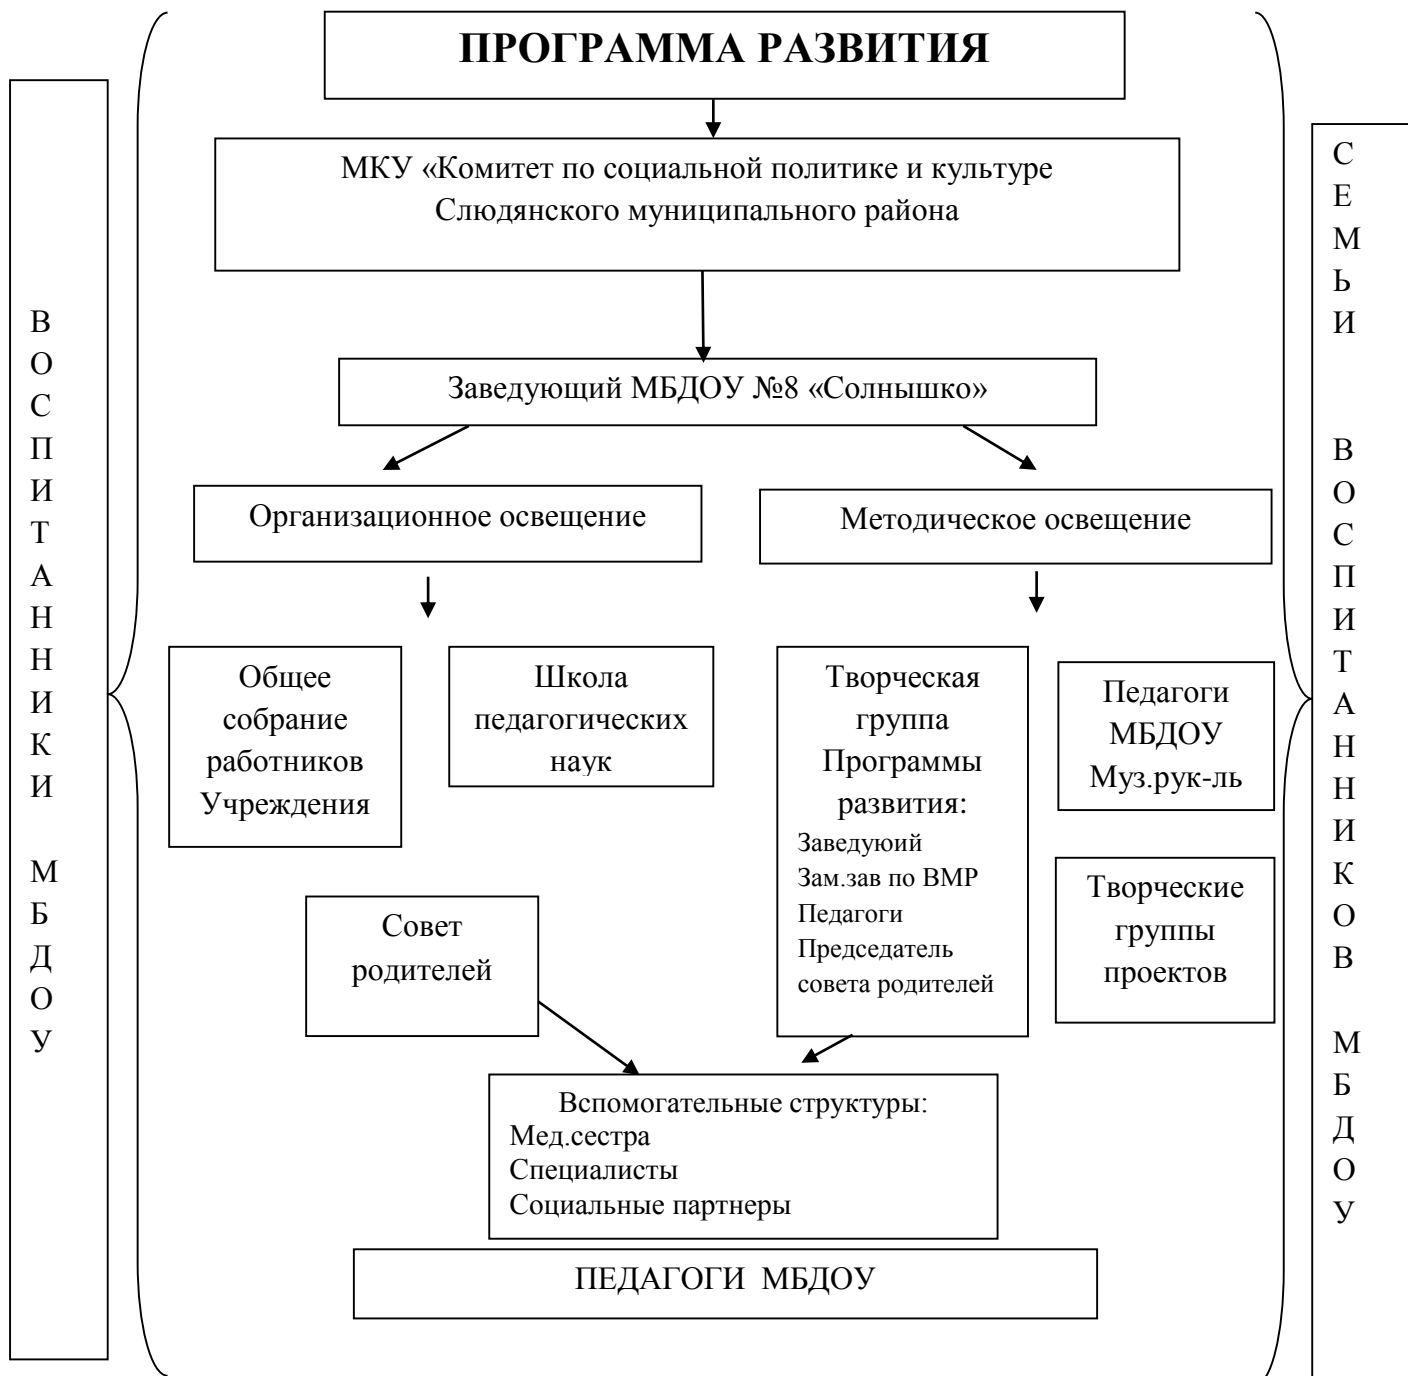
ВОСПИТАННИКИ МБДОУ

ПРОГРАММА РАЗВИТИЯ

МКУ «Комитет по социальной политике и культуре Слюдянского муниципального района

Заведующий МБДОУ №8 «Солнышко»

Организационное освещение

Методическое освещение

Общее собрание работников Учреждения

Школа педагогических наук

Творческая группа Программы развития:
Заведуюий
Зам.зав по ВМР
Педагоги
Председатель совета родителей

Педагоги МБДОУ Муз.рук-ль

Творческие группы проектов

Совет родителей

Вспомогательные структуры:
Мед.сестра
Специалисты
Социальные партнеры

ПЕДАГОГИ МБДОУ

СЕМЬИ ВОСПИТАННИКОВ МБДОУ